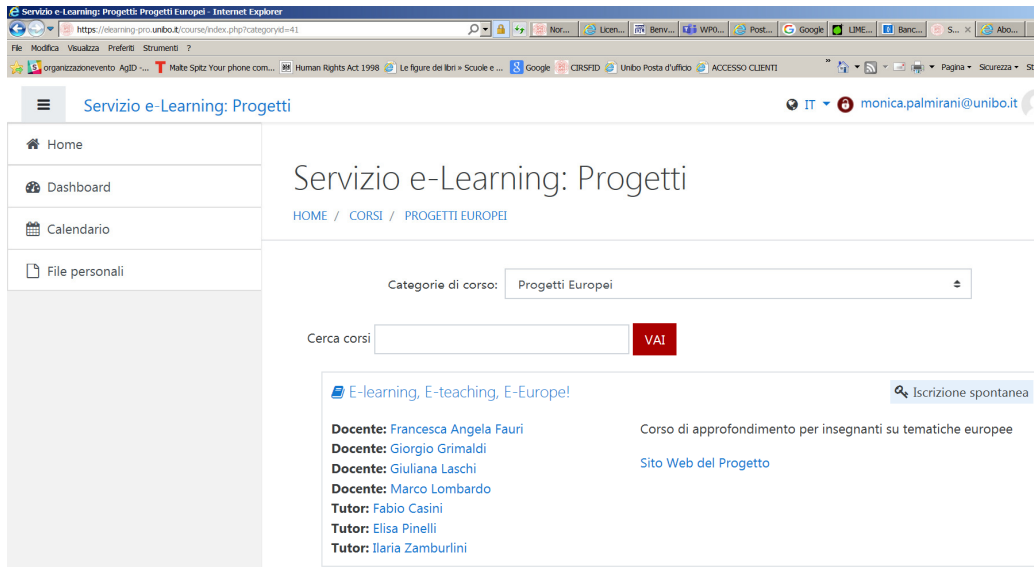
Servizio e-Learning: Progetti: Progetti Europei - Internet Explorer

https://elearning-pro.unibo.it/course/index.php?categoryid=41

Nor... Licen... Benv... WP0... Post... Google LIME... Banc... S... Abo...

File Modifica Visualizza Preferiti Strumenti ?

organizzazionevento AgID -... Malte Spitz Your phone com... Human Rights Act 1998 Le figure dei libri » Scuole e ... Google CIRSFID Unibo Posta d'ufficio ACCESSO CLIENTI

Pagina Sicurezza St

Servizio e-Learning: Progetti

IT monica.palmirani@unibo.it

Home

Dashboard

Calendario

File personali

Servizio e-Learning: Progetti

HOME / CORSI / PROGETTI EUROPEI

Categorie di corso: Progetti Europei

Cerca corsi VAI

E-learning, E-teaching, E-Europe!

Iscrizione spontanea

Docente: Francesca Angela Fauri
Docente: Giorgio Grimaldi
Docente: Giuliana Laschi
Docente: Marco Lombardo
Tutor: Fabio Casini
Tutor: Elisa Pinelli
Tutor: Ilaria Zamburlini

Corso di approfondimento per insegnanti su tematiche europee

Sito Web del Progetto